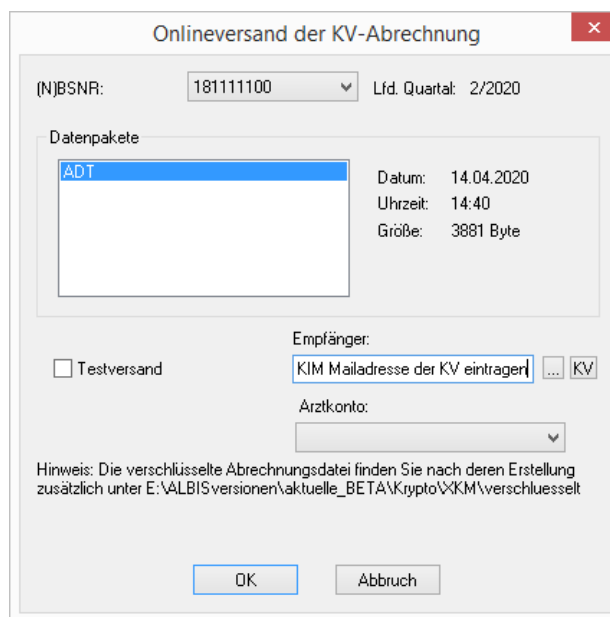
Onlineversand der KV-Abrechnung

(N)BSNR: 181111100 Lfd. Quartal: 2/2020

Datenpakete

ADT

Datum: 14.04.2020
Uhrzeit: 14:40
Größe: 3881 Byte

Testversand

Empfänger:
KIM Mailadresse der KV eintragen ... KV

Arztkonto:

Hinweis: Die verschlüsselte Abrechnungsdatei finden Sie nach deren Erstellung zusätzlich unter E:\ALBISversionen\aktuelle_BETA\Krypto\XKM\verschluesselt

OK Abbruch